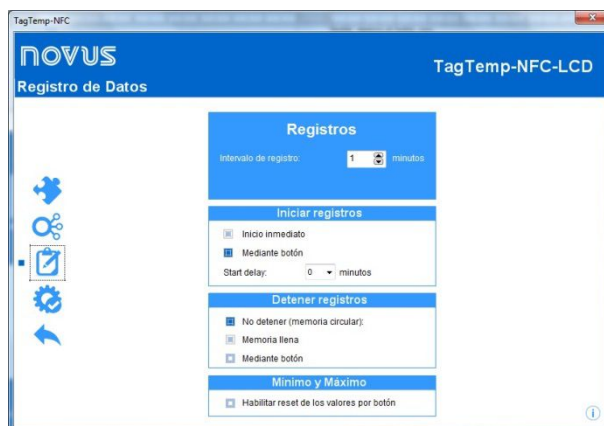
TagTemp-NFC

NOVUS
Registro de Datos

TagTemp-NFC-LCD

Registros
Intervalo de registro: 1 minutos

Iniciar registros
Inicio inmediato
Mediante botón
Start delay: 0 minutos

Detener registros
No detener (memoria circular):
Memoria llena
Mediante botón

Mínimo y Máximo
Habilitar reset de los valores por botón